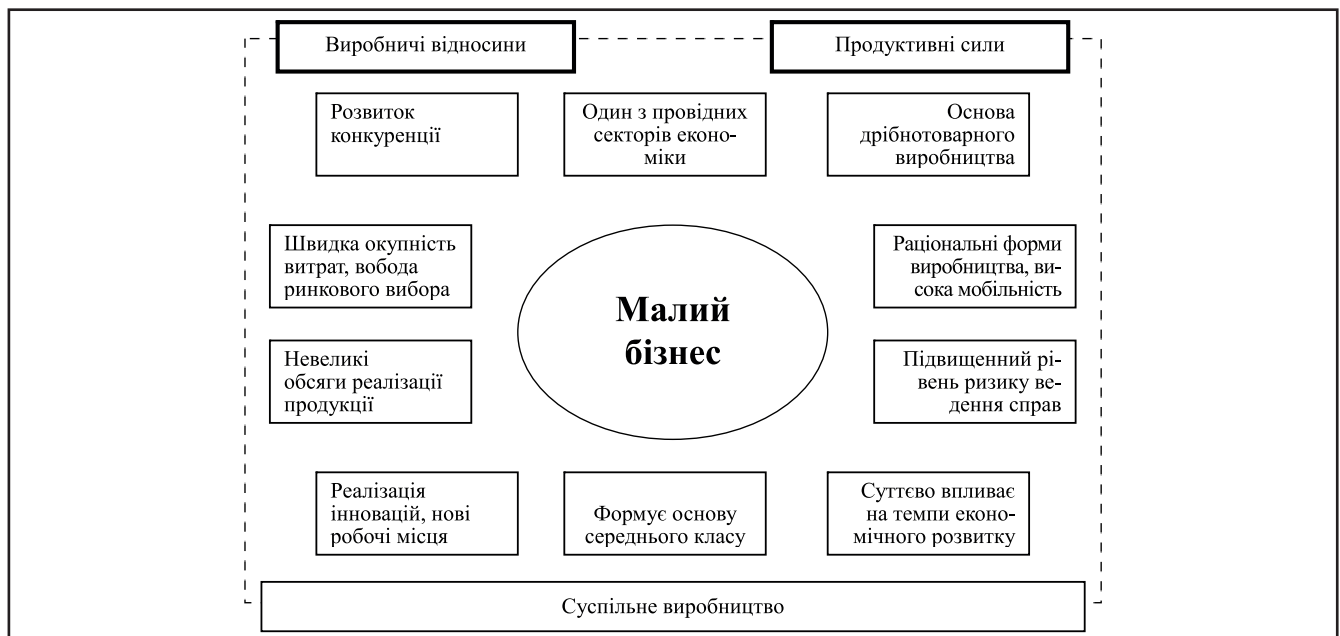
Виробничі відносини

Продуктивні сили

Розвиток конкуренції

Один з провідних секторів економіки

Основа дрібнотоварного виробництва

Швидка окупність витрат, вобода ринкового вибора

Малий бізнес

Раціональні форми виробництва, висока мобільність

Невеликі обсяги реалізації продукції

Підвищенний рівень ризику ведення справ

Реалізація інновацій, нові робочі місця

Формує основу середнього класу

Суттєво впливає на темпи економічного розвитку

Суспільне виробництво